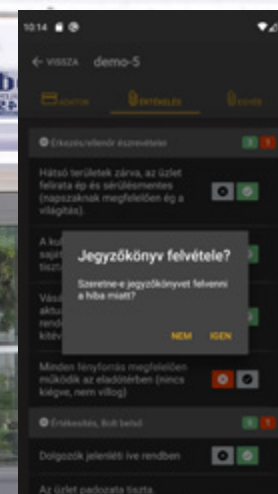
10:14

← VISSZA demo-5

ADATOK ÉRTÉKELÉS EGYÉB

Érkezés/ellenőr észrevételei

Hátsó területek zárva, az üzlet felirata ép és sérülésmentes (napszaknak megfelelően ég a világítás)

A ku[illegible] sapt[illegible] tiszt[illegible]

Vásá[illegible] aktu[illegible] rend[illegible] kitév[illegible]

Jegyzőkönyv felvétele?

Szeretne-e jegyzőkönyvet felvenni a hiba miatt?

NEM IGEN

Minden fényforrás megfelelően működik az eladótérben (nincs kiégve, nem villog)

Értékesítés, Bolt belső

Dolgozók jelenléti íve rendben

Az üzlet padozata tiszta,